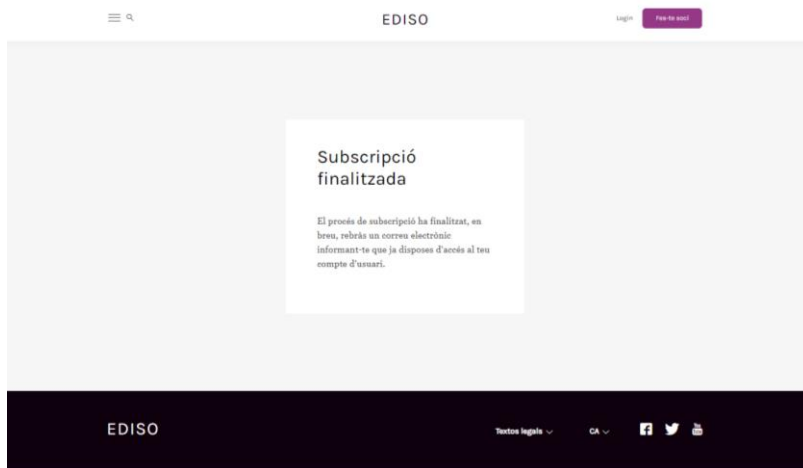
EDISO

Login

Fes-te soci

Subscripció finalitzada

El procés de subscripció ha finalitzat, en breu, rebràs un correu electrònic informant-te que ja disposes d'accés al teu compte d'usuari.

EDISO

Textos legals

CA